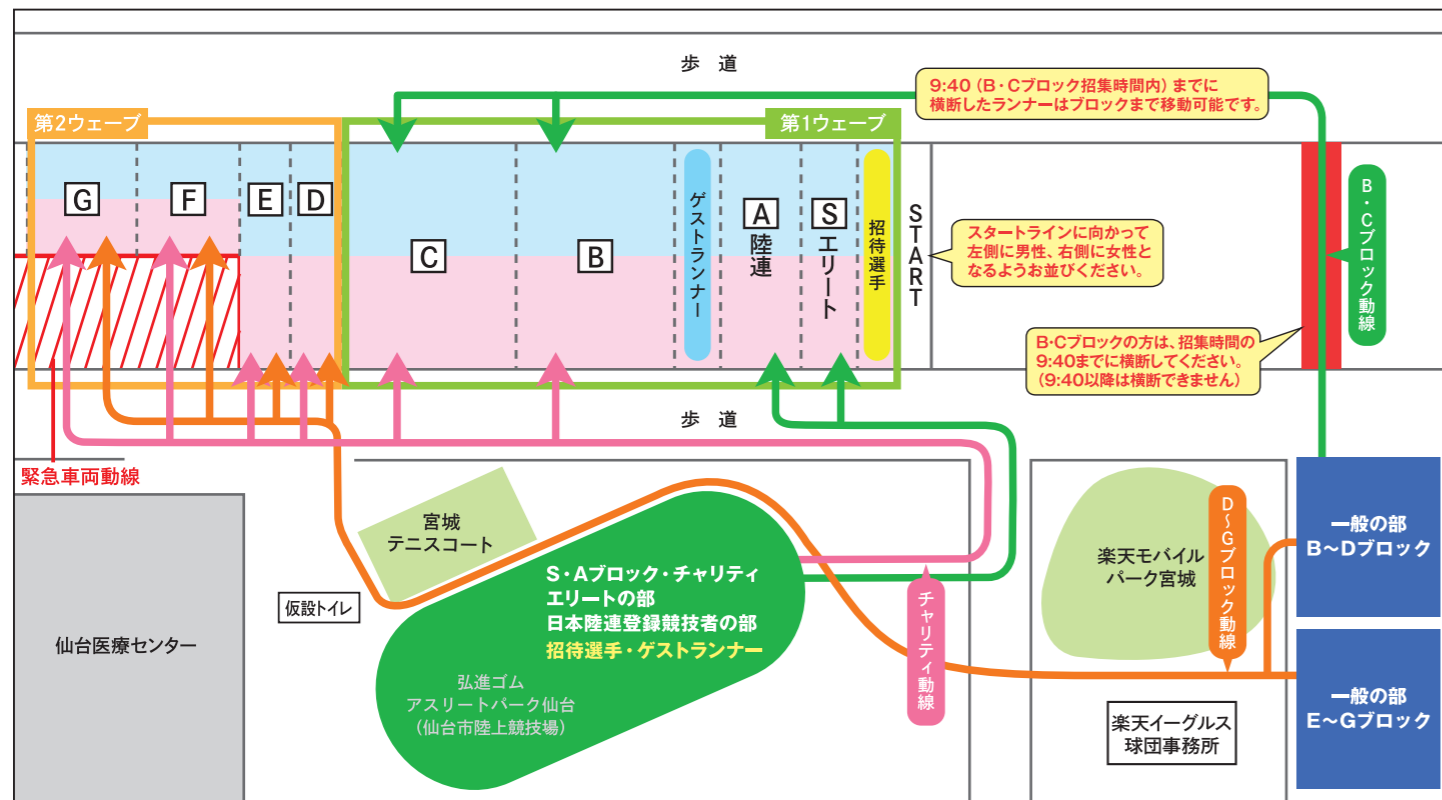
歩　道

9:40（B・Cブロック招集時間内）までに横断したランナーはブロックまで移動可能です。

第2ウェーブ

第1ウェーブ

G

F

E

D

C

B

ゲストランナー

A 陸連

S エリート

招待選手

START

スタートラインに向かって左側に男性、右側に女性となるようお並びください。

B・Cブロック動線

B・Cブロックの方は、招集時間の9:40までに横断してください。（9:40以降は横断できません）

歩　道

緊急車両動線

宮城テニスコート

仮設トイレ

S・Aブロック・チャリティエリートの部
日本陸連登録競技者の部
招待選手・ゲストランナー

弘進ゴム
アスリートパーク仙台
（仙台市陸上競技場）

チャリティ動線

楽天モバイルパーク宮城

D～Gブロック動線

一般の部
B～Dブロック

一般の部
E～Gブロック

楽天イーグルス球団事務所

仙台医療センター